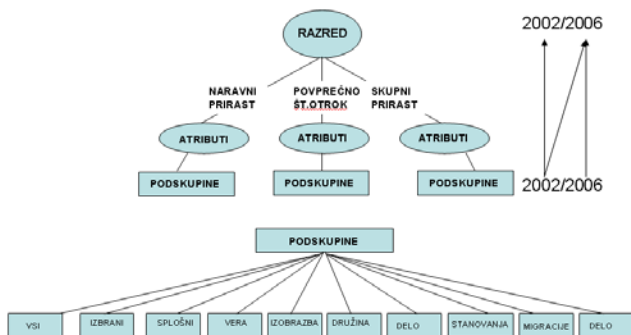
RAZRED

2002/2006

NARAVNI PRIRAST

POVPREČNO ŠT.OTROK

SKUPNI PRIRAST

ATRIBUTI

ATRIBUTI

ATRIBUTI

PODSKUPINE

PODSKUPINE

PODSKUPINE

2002/2006

PODSKUPINE

VSI

IZBRANI

SPLOŠNI

VERA

IZOBRAZBA

DRUŽINA

DELO

STANOVANJA

MIGRACIJE

DELO